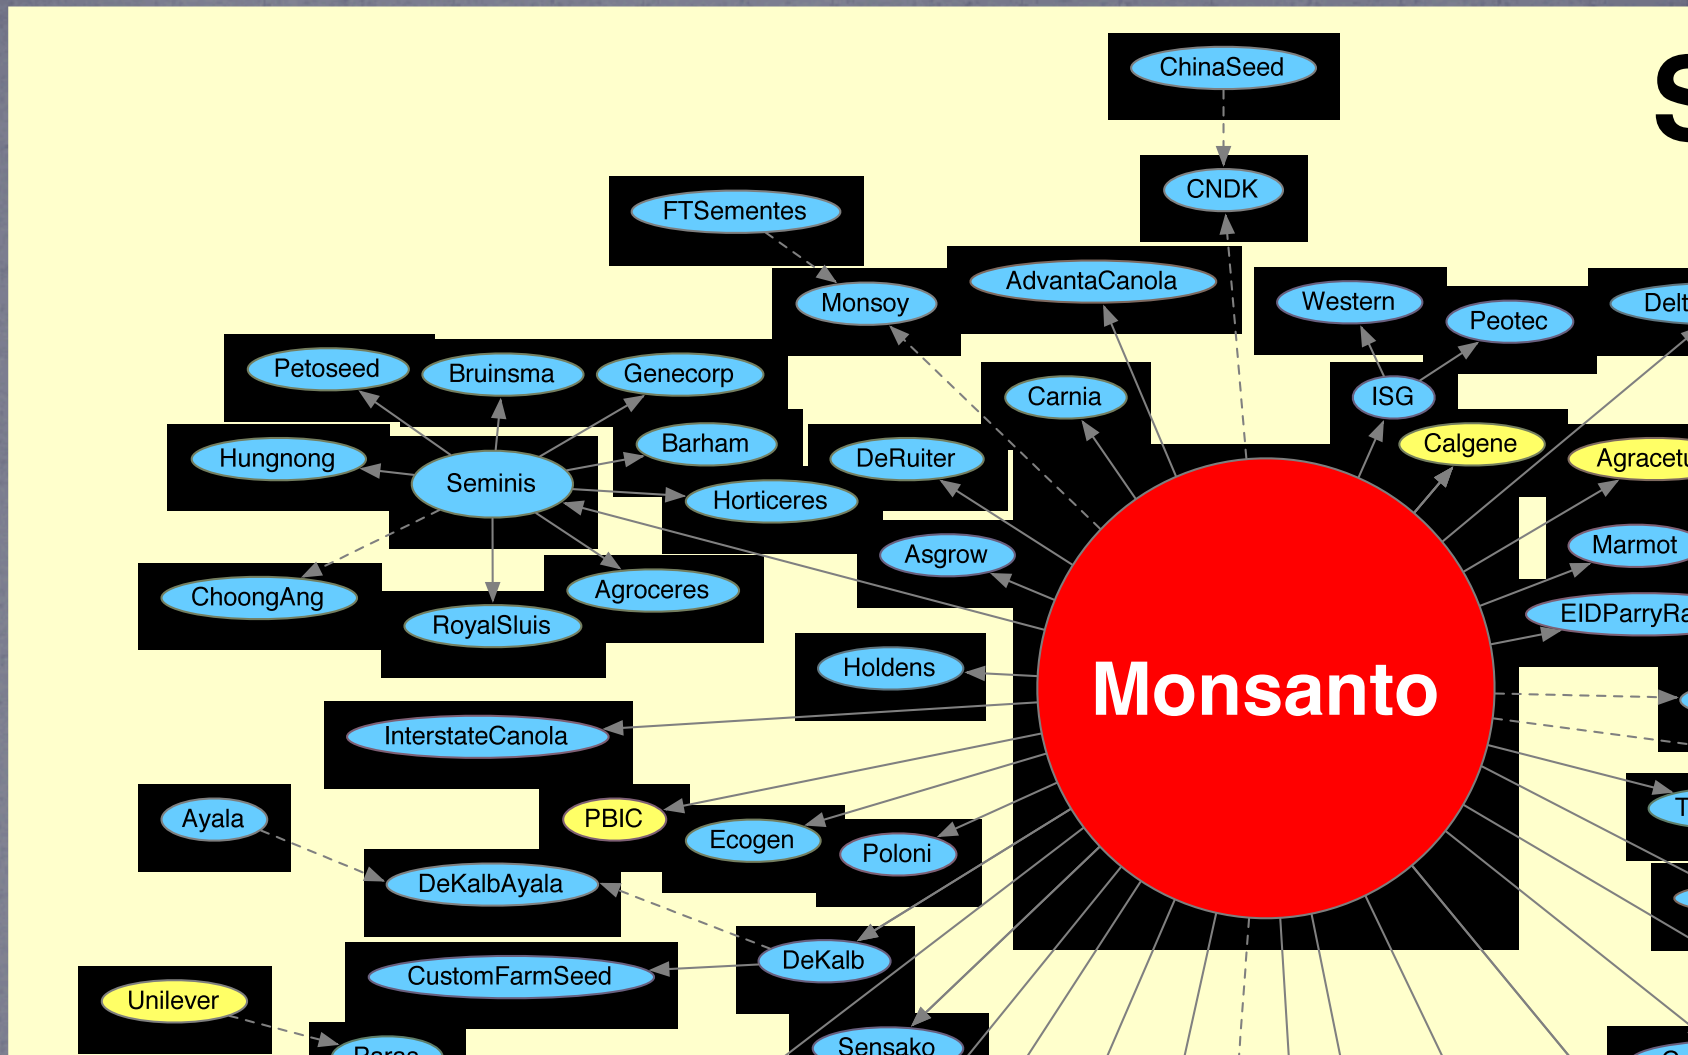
ChinaSeed
CNDK
FTSementes
Monsoy
AdvantaCanola
Western
Peotec
Delt
Petoseed
Bruinsma
Genecorp
Carnia
ISG
Hungnong
Seminis
Barham
DeRuiter
Calgene
Agracetu
Horticeres
Asgrow
Marmot
ChoongAng
Agroceres
RoyalSluis
EIDParryRa
Holdens
Monsanto
InterstateCanola
Ayala
PBIC
Ecogen
Poloni
DeKalbAyala
DeKalb
CustomFarmSeed
Unilever
Sensako
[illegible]